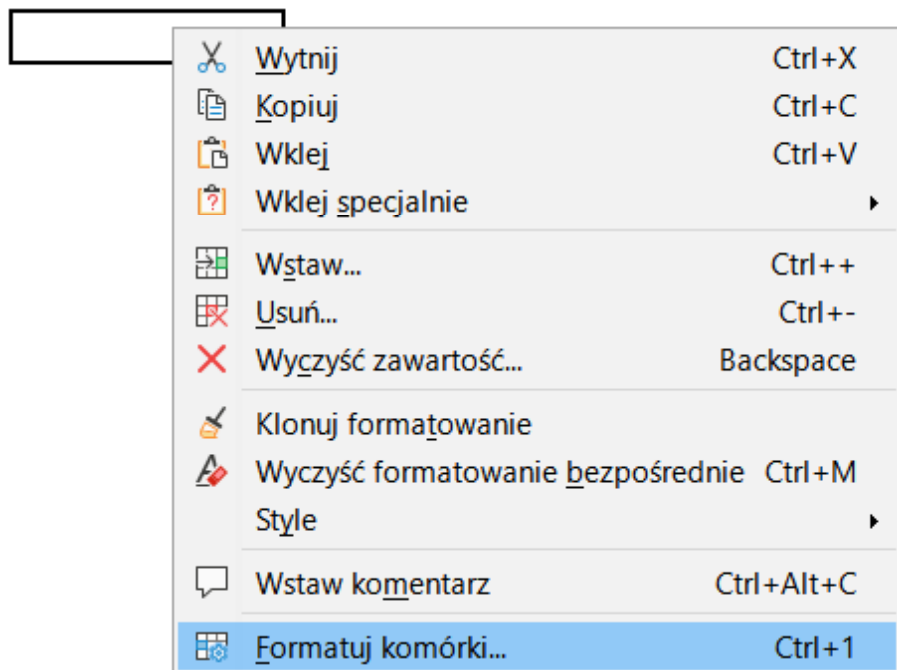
Wytnij Ctrl+X
Kopiuj Ctrl+C
Wklej Ctrl+V
Wklej specjalnie

Wstaw... Ctrl++
Usuń... Ctrl+-
Wyczyść zawartość... Backspace

Klonuj formatowanie
Wyczyść formatowanie bezpośrednie Ctrl+M
Style

Wstaw komentarz Ctrl+Alt+C

Formatuj komórki... Ctrl+1